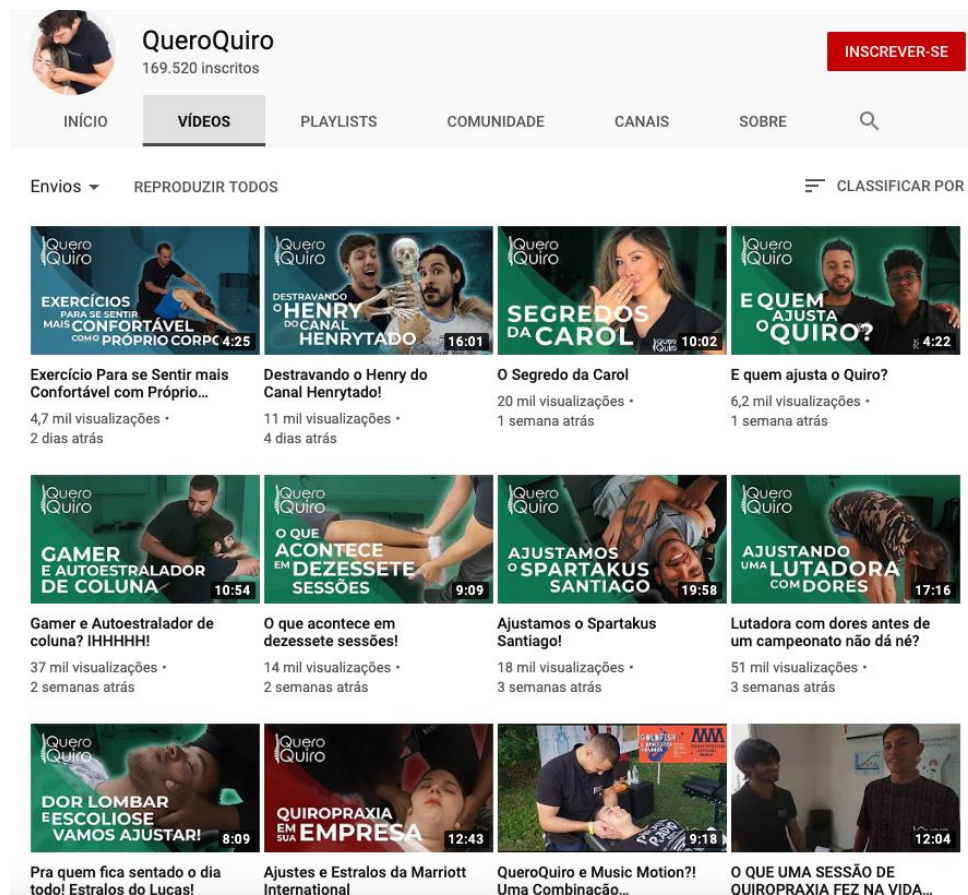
QueroQuiro
169.520 inscritos

INSCREVER-SE

INÍCIO | VÍDEOS | PLAYLISTS | COMUNIDADE | CANAIS | SOBRE

Envios

REPRODUZIR TODOS

CLASSIFICAR POR

Quero Quiro
EXERCÍCIOS PARA SE SENTIR MAIS CONFORTÁVEL COM O PRÓPRIO CORPO
4:25
Exercício Para se Sentir mais Confortável com Próprio...
4,7 mil visualizações • 2 dias atrás

Quero Quiro
DESTRAVANDO O HENRY DO CANAL HENRYTADO
16:01
Destravando o Henry do Canal Henrytado!
11 mil visualizações • 4 dias atrás

Quero Quiro
SEGREDOS DA CAROL
10:02
O Segredo da Carol
20 mil visualizações • 1 semana atrás

Quero Quiro
E QUEM AJUSTA O QUIRO?
4:22
E quem ajusta o Quiro?
6,2 mil visualizações • 1 semana atrás

Quero Quiro
GAMER E AUTOESTRALADOR DE COLUNA
10:54
Gamer e Autoestralador de coluna? IHHHHH!
37 mil visualizações • 2 semanas atrás

Quero Quiro
O QUE ACONTECE EM DEZESSETE SESSÕES
9:09
O que acontece em dezessete sessões!
14 mil visualizações • 2 semanas atrás

Quero Quiro
AJUSTAMOS O SPARTAKUS SANTIAGO
19:58
Ajustamos o Spartakus Santiago!
18 mil visualizações • 3 semanas atrás

Quero Quiro
AJUSTANDO UMA LUTADORA COM DORES
17:16
Lutadora com dores antes de um campeonato não dá né?
51 mil visualizações • 3 semanas atrás

Quero Quiro
DOR LOMBAR E ESCOLIOSE VAMOS AJUSTAR!
8:09
Pra quem fica sentado o dia todo! Estralos do Lucas!

Quero Quiro
QUIROPRAXIA EM SUA EMPRESA
12:43
Ajustes e Estralos da Marriott International

GOLDFISH
9:18
QueroQuiro e Music Motion?! Uma Combinação...

12:04
O QUE UMA SESSÃO DE QUIROPRAXIA FEZ NA VIDA...